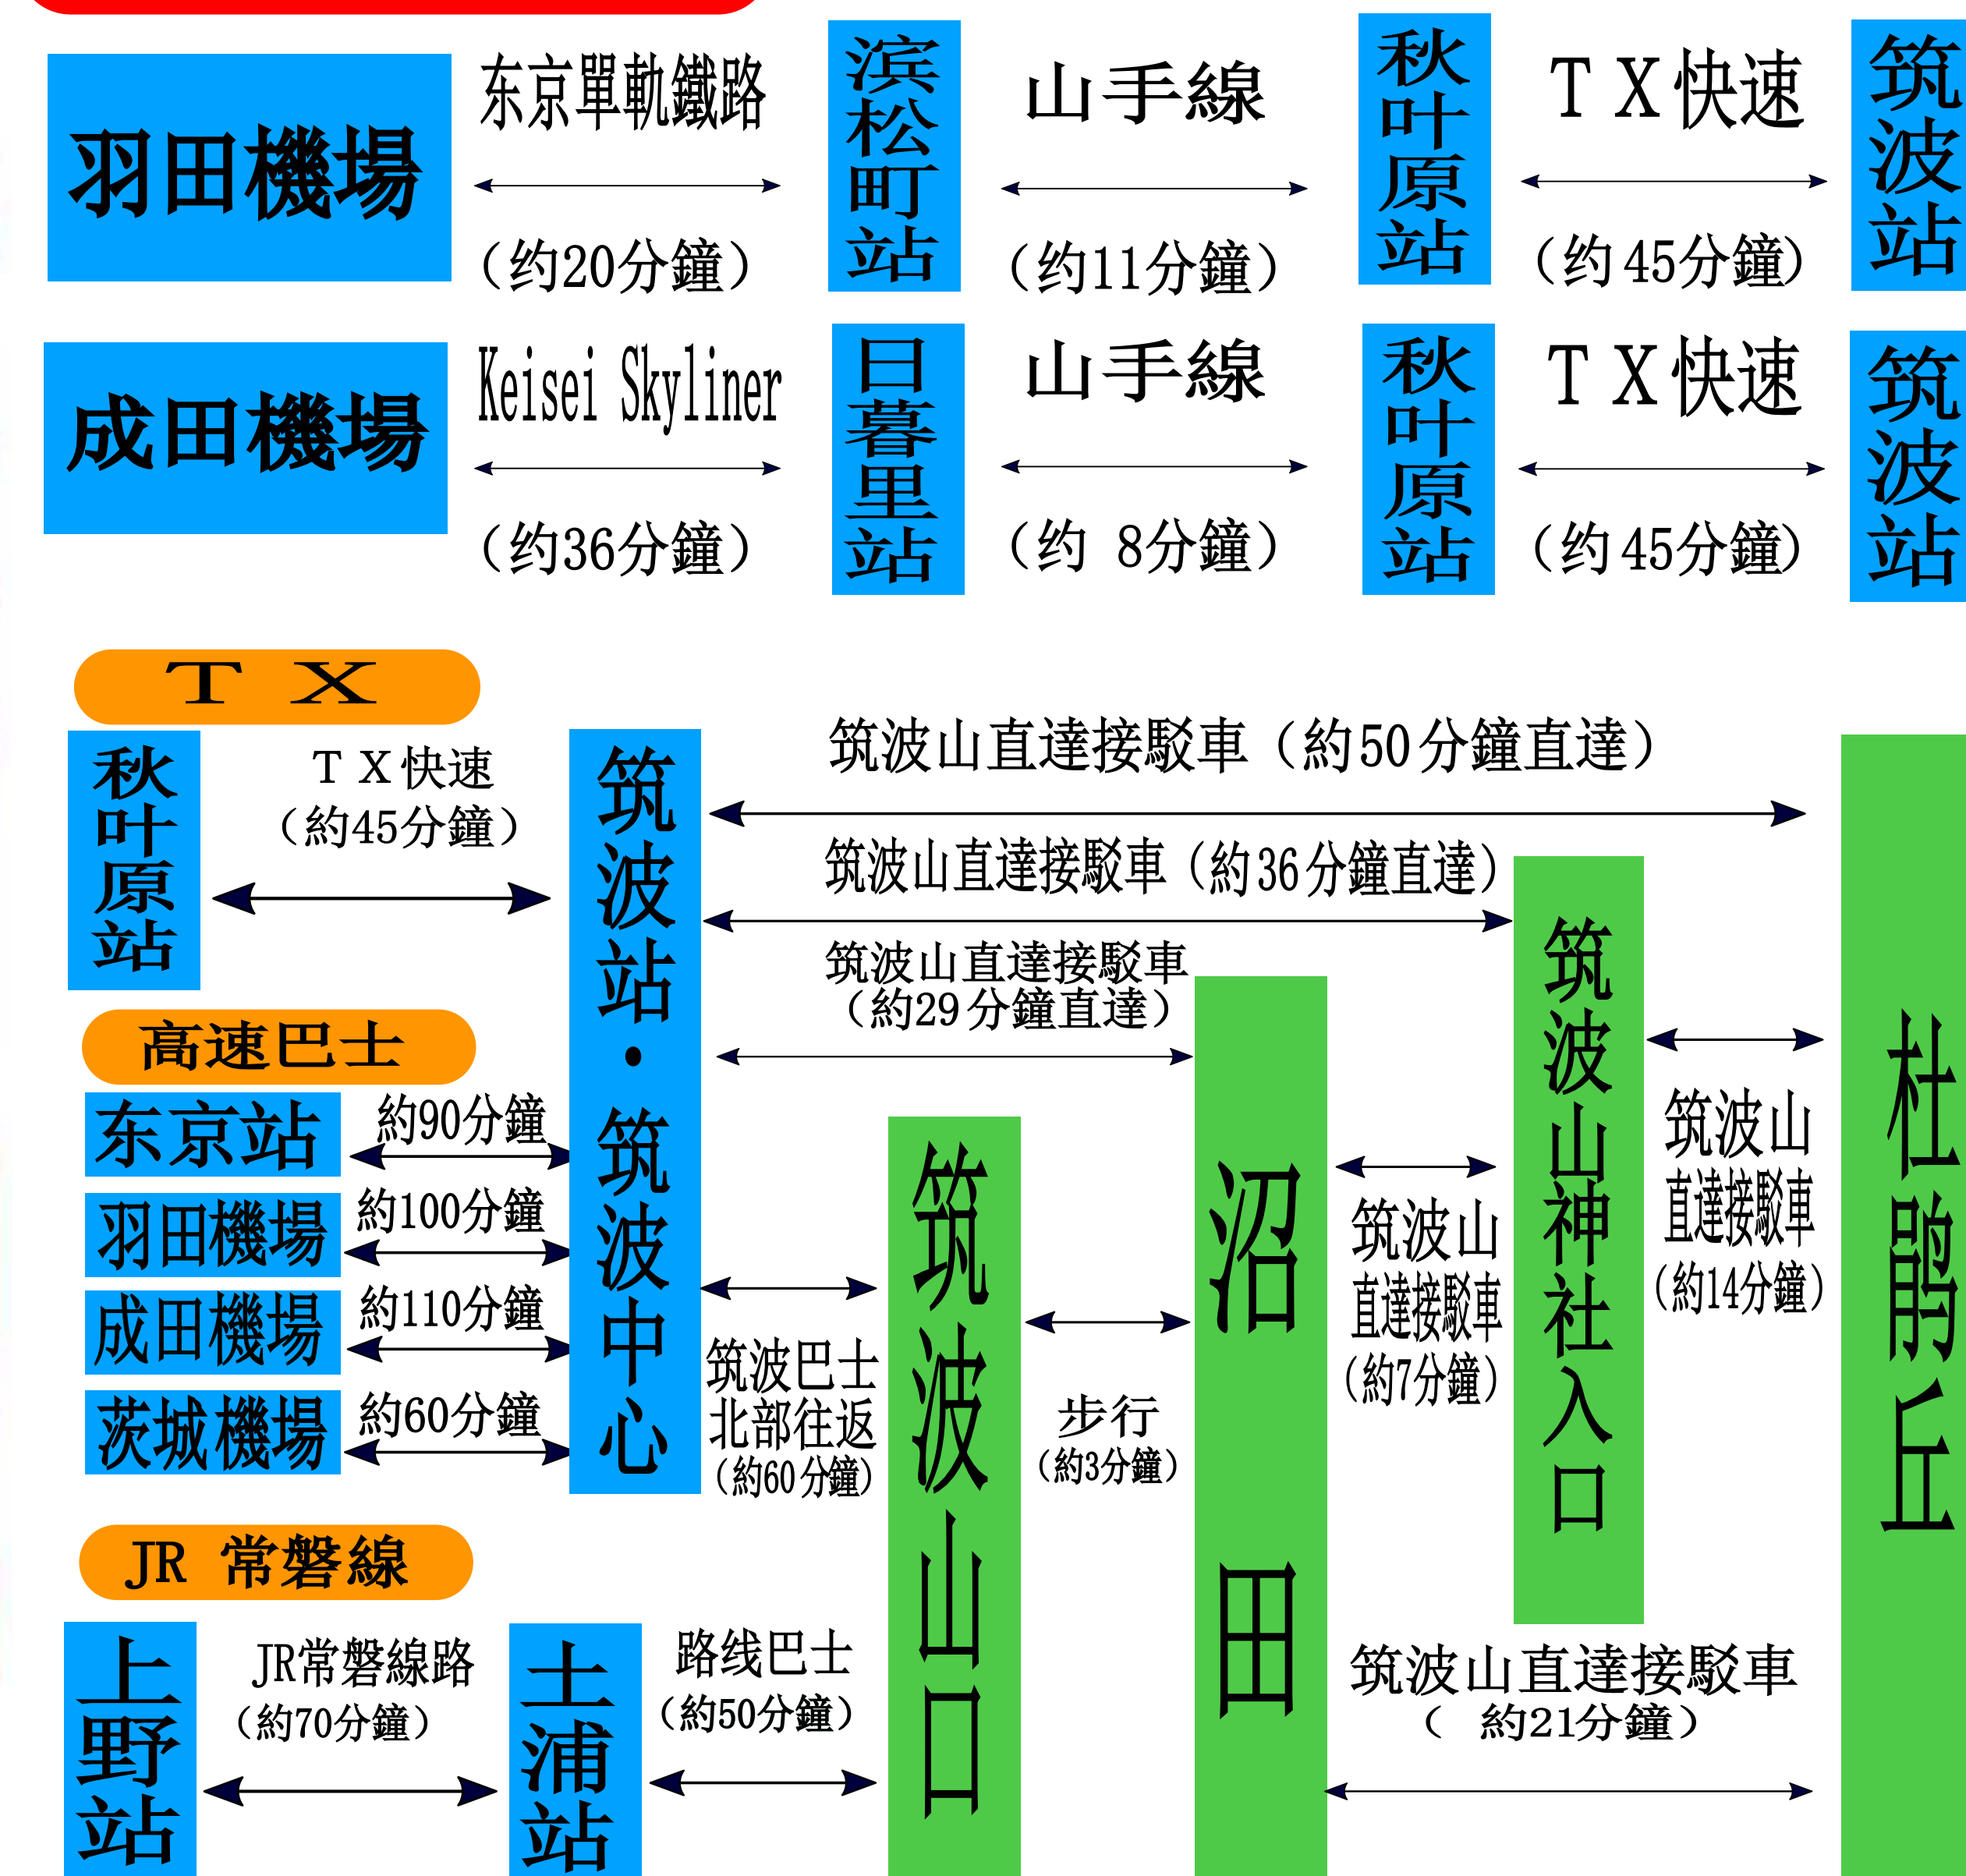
羽田機場

东京單軌鐵路

（约20分鐘）

濱松町站

山手線

（约11分鐘）

秋叶原站

ＴＸ快速

（约 45分鐘）

筑波站

成田機場

Keisei Skyliner

（约36分鐘）

日暮里站

山手線

（约　8分鐘）

秋叶原站

ＴＸ快速

（约 45分鐘）

筑波站

ＴＸ

秋叶原站

ＴＸ快速
（約45分鐘）

筑波站・筑波中心

筑波山直達接駁車（約50分鐘直達）

筑波山直達接駁車（約36分鐘直達）

筑波山直達接駁車
（約29分鐘直達）

高速巴士

东京站

約90分鐘

羽田機場

約100分鐘

成田機場

約110分鐘

茨城機場

約60分鐘

筑波巴士
北部往返
（約60分鐘）

筑波山口

步行
（約3分鐘）

沼田

筑波山
直達接駁車
（約7分鐘）

筑波山神社入口

筑波山
直達接駁車
（約14分鐘）

杜鹃丘

JR 常磐線

上野站

JR常磐線路
（約70分鐘）

土浦站

路线巴士
（約50分鐘）

筑波山直達接駁車
（　約21分鐘）